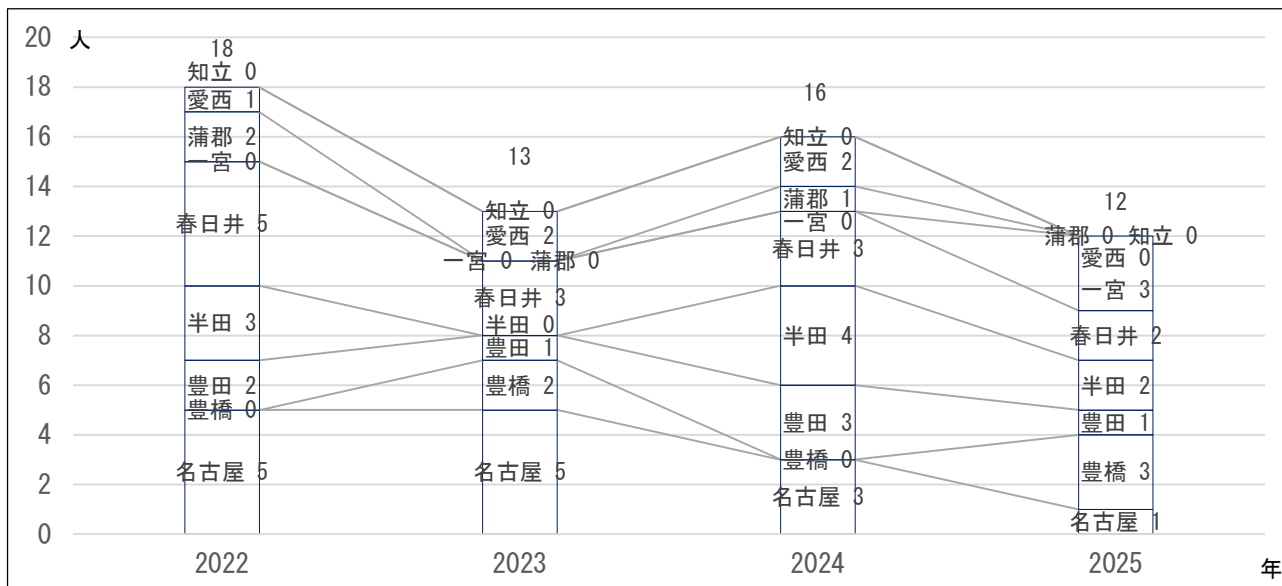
20 人
18
16
14
12
10
8
6
4
2
0

18
知立 0
愛西 1
蒲郡 2
一宮 0
春日井 5
半田 3
豊田 2
豊橋 0
名古屋 5

13
知立 0
愛西 2
一宮 0 蒲郡 0
春日井 3
半田 0
豊田 1
豊橋 2
名古屋 5

16
知立 0
愛西 2
蒲郡 1
一宮 0
春日井 3
半田 4
豊田 3
豊橋 0
名古屋 3

12
蒲郡 0 知立 0
愛西 0
一宮 3
春日井 2
半田 2
豊田 1
豊橋 3
名古屋 1

2022
2023
2024
2025
年